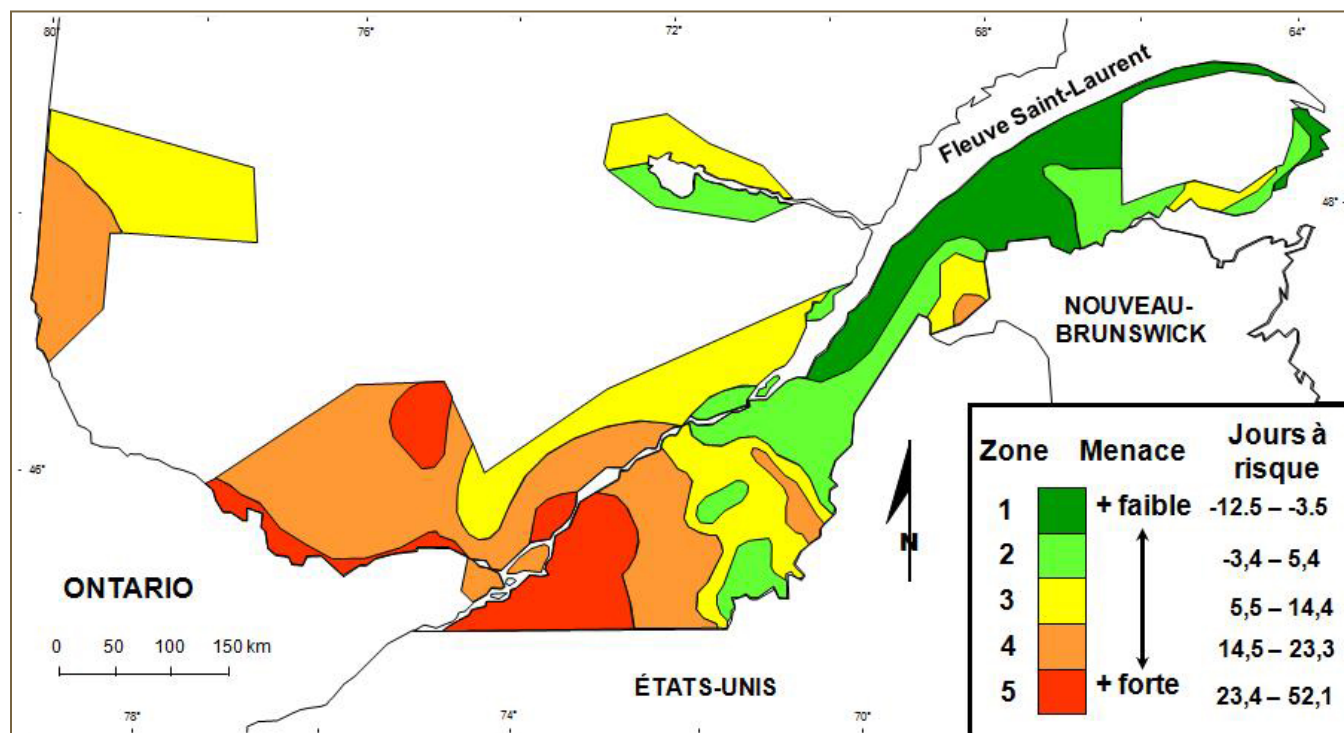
80° 76° 72° 68° 64°

Fleuve Saint-Laurent

48°

NOUVEAU-BRUNSWICK

46°

N

ONTARIO

0 50 100 150 km

ÉTATS-UNIS

78° 74° 70°

| Zone | Menace | Jours à risque |
|---|---|---|
| 1 | + faible | -12.5 – -3.5 |
| 2 | | -3,4 – 5,4 |
| 3 | | 5,5 – 14,4 |
| 4 | | 14,5 – 23,3 |
| 5 | + forte | 23,4 – 52,1 |